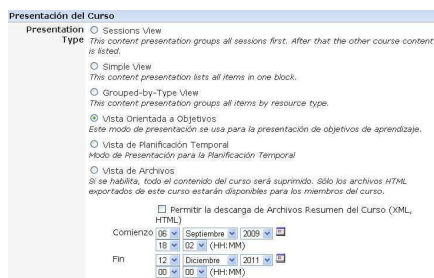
Presentación del Curso

Presentation Type

Sessions View
This content presentation groups all sessions first. After that the other course content is listed.

Simple View
This content presentation lists all items in one block.

Grouped-by-Type View
This content presentation groups all items by resource type.

Vista Orientada a Objetivos
Este modo de presentación se usa para la presentación de objetivos de aprendizaje.

Vista de Planificación Temporal
Modo de Presentación para la Planificación Temporal

Vista de Archivos
Si se habilita, todo el contenido del curso será suprimido. Sólo los archivos HTML exportados de este curso estarán disponibles para los miembros del curso.

Permitir la descarga de Archivos Resumen del Curso (XML, HTML)

Comienzo 06 Septiembre 2009
18 02 (HH:MM)

Fin 12 Diciembre 2011
00 00 (HH:MM)